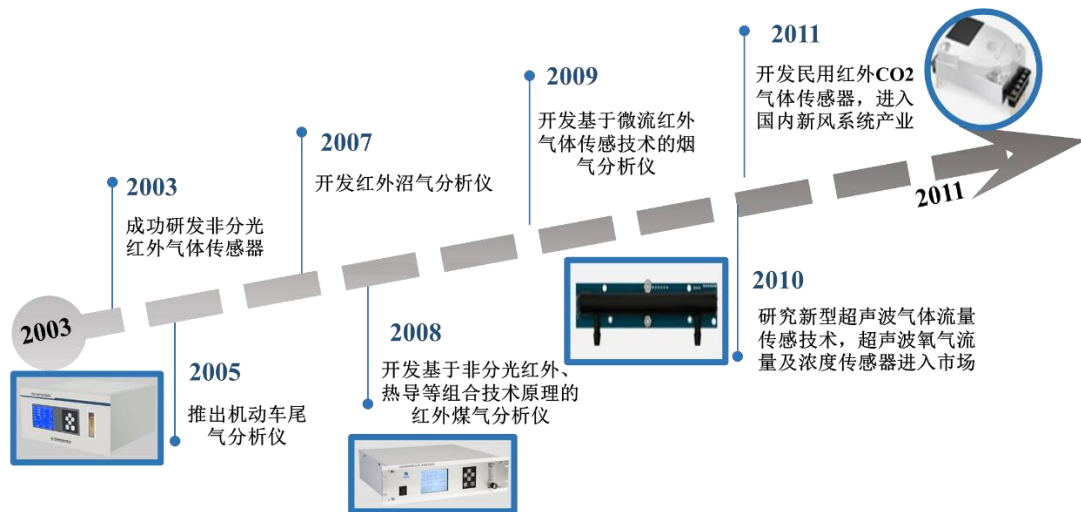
2011

开发民用红外CO2气体传感器，进入国内新风系统产业

2009

开发基于微流红外气体传感技术的烟气分析仪

2007

开发红外沼气分析仪

2003

成功研发非分光红外气体传感器

2011

2003

2010

研究新型超声波气体流量传感技术，超声波氧气流量及浓度传感器进入市场

2008

开发基于非分光红外、热导等组合技术原理的红外煤气分析仪

2005

推出机动车尾气分析仪